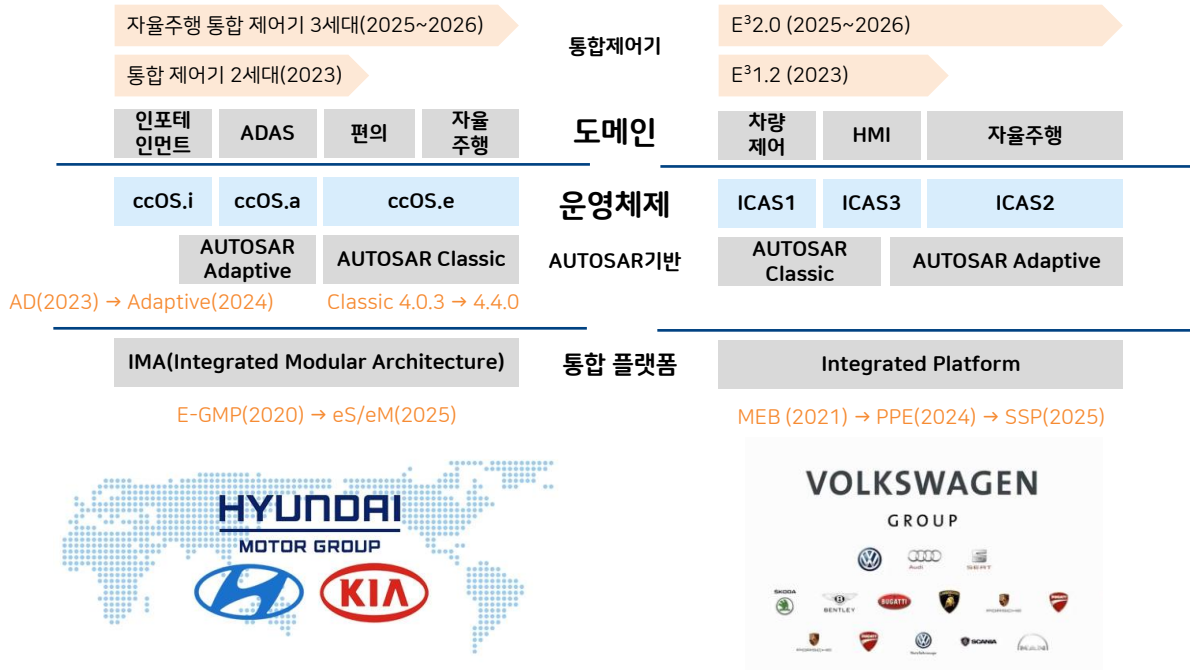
자율주행 통합 제어기 3세대(2025~2026)

통합 제어기 2세대(2023)

통합제어기

$E^3$2.0 (2025~2026)

$E^3$1.2 (2023)

인포테인먼트

ADAS

편의

자율주행

도메인

차량제어

HMI

자율주행

ccOS.i

ccOS.a

ccOS.e

운영체제

ICAS1

ICAS3

ICAS2

AUTOSAR Adaptive

AUTOSAR Classic

AUTOSAR기반

AUTOSAR Classic

AUTOSAR Adaptive

AD(2023) → Adaptive(2024)

Classic 4.0.3 → 4.4.0

IMA(Integrated Modular Architecture)

통합 플랫폼

Integrated Platform

E-GMP(2020) → eS/eM(2025)

MEB (2021) → PPE(2024) → SSP(2025)

HYUNDAI
MOTOR GROUP

KIA

VOLKSWAGEN
GROUP

Audi

SEAT

SKODA

BENTLEY

BUGATTI

PORSCHE

SCANIA

MAN